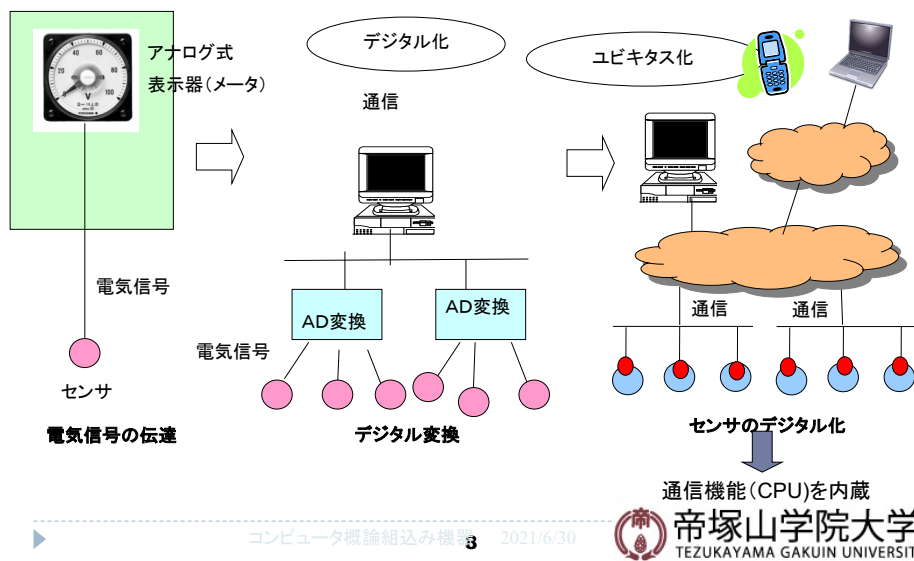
アナログ式
表示器(メータ)

20 40 60 80 100
V

デジタル化

ユビキタス化

通信

電気信号

AD変換

AD変換

電気信号

通信

通信

センサ

電気信号の伝達

デジタル変換

センサのデジタル化

通信機能(CPU)を内蔵

コンピュータ概論組込み機器 3 2021/6/30

帝塚山学院大学
TEZUKAYAMA GAKUIN UNIVERSIT